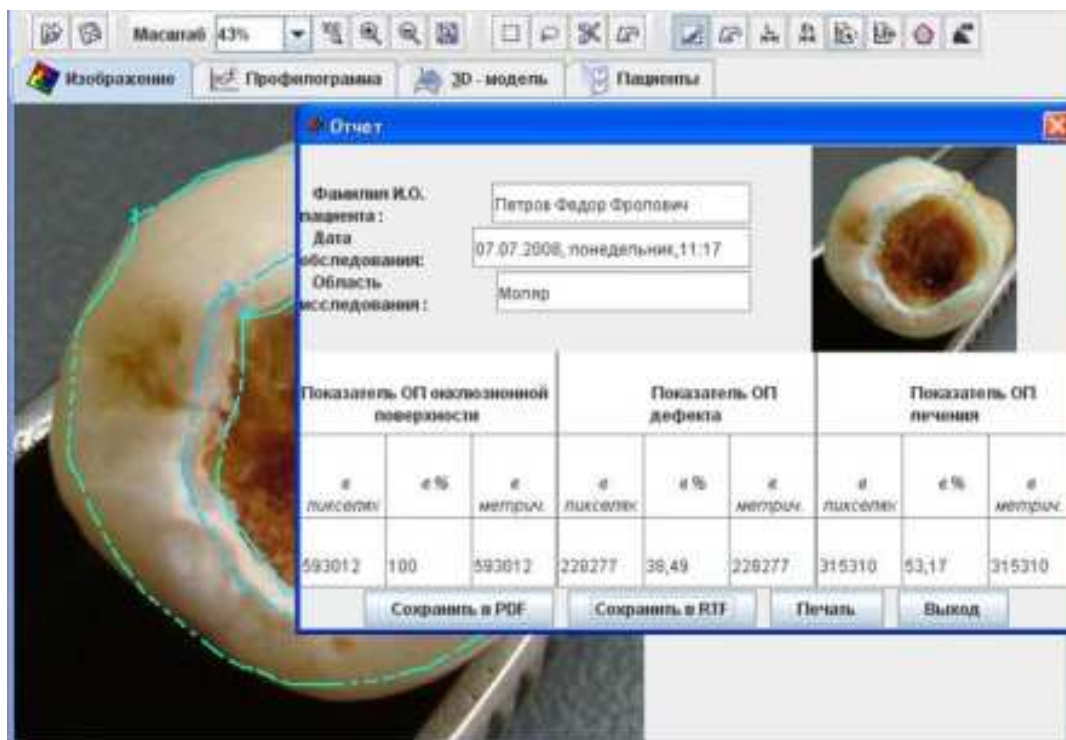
Масштаб 43%

Изображение | Профилограмма | 3D - модель | Пациенты

Отчет

Фамилия И.О. пациента : Петров Федор Фролович

Дата обследования: 07.07.2008, понедельник,11:17

Область исследования : Моляр

| Показатель ОП окклюзионной поверхности | | | Показатель ОП дефекта | | | Показатель ОП лечения | | |
|---|---|---|---|---|---|---|---|---|
| в пикселях | в % | в метрич. | в пикселях | в % | в метрич. | в пикселях | в % | в метрич. |
| 593012 | 100 | 593012 | 228277 | 38,49 | 228277 | 315310 | 53,17 | 315310 |

Сохранить в PDF | Сохранить в RTF | Печать | Выход